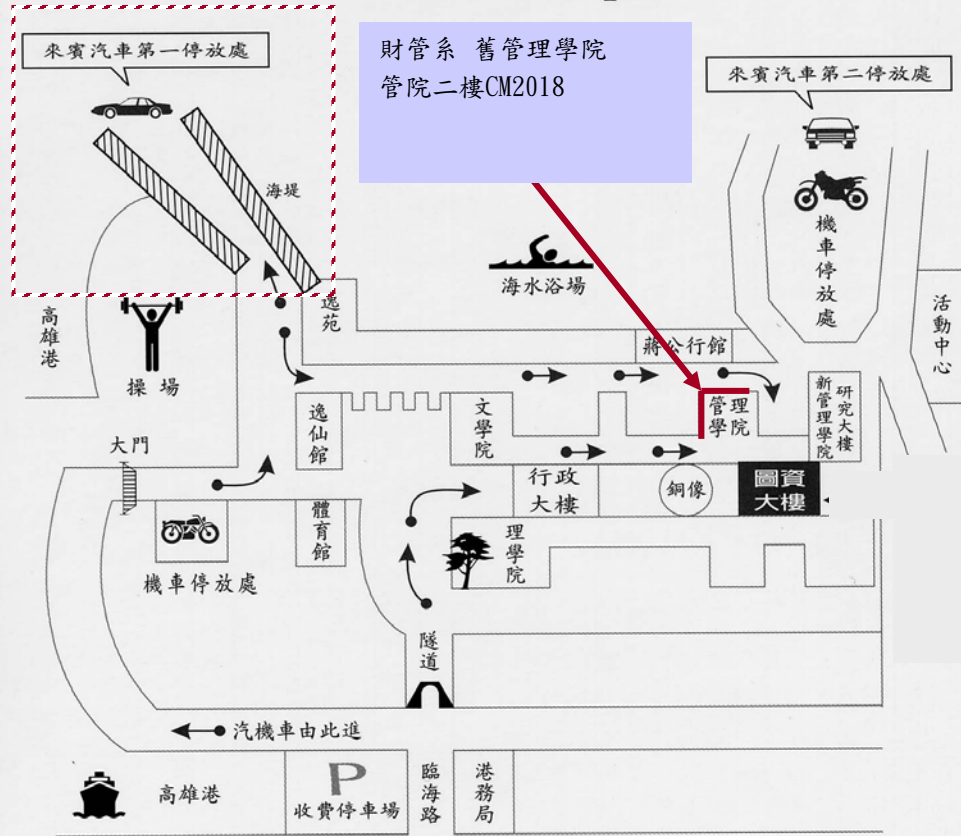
來賓汽車第一停放處

海堤

財管系 舊管理學院
管院二樓CM2018

來賓汽車第二停放處

機車停放處

海水浴場

高雄港

操場

逸苑

蔣公行館

活動中心

逸仙館

文學院

管理學院

新管理學院

研究大樓

大門

行政大樓

銅像

圖資大樓

機車停放處

體育館

理學院

隧道

汽機車由此進

高雄港

P
收費停車場

臨海路

港務局